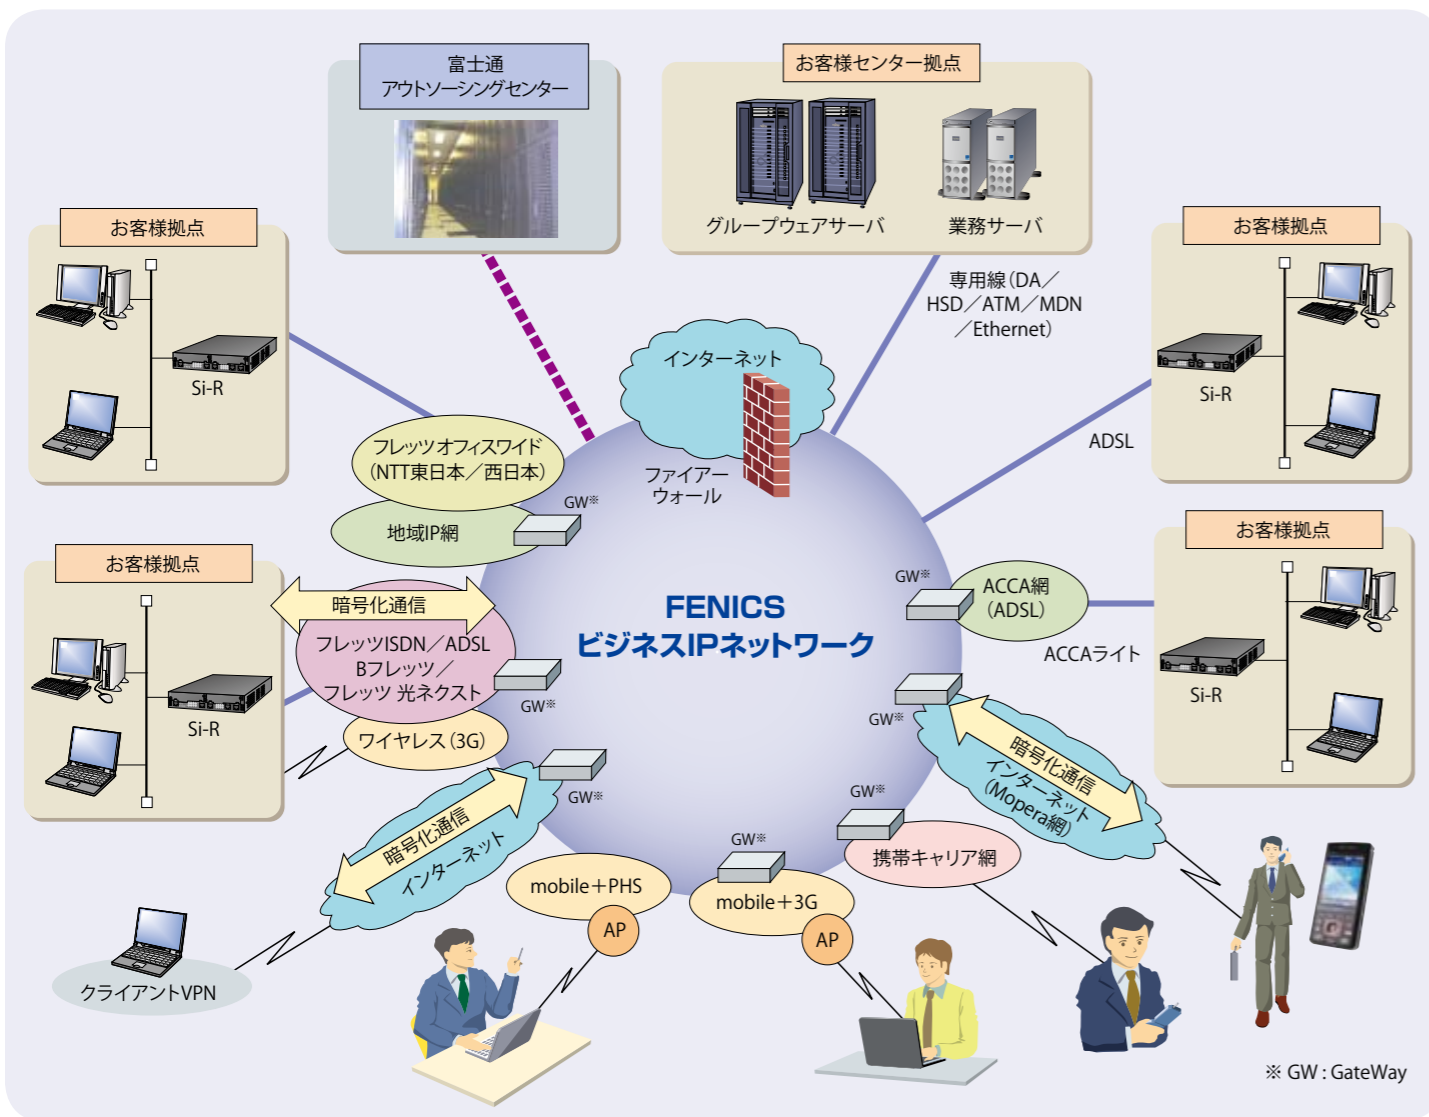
富士通
アウトソーシングセンター

お客様センター拠点

グループウェアサーバ

業務サーバ

お客様拠点

Si-R

専用線（DA／HSD／ATM／MDN／Ethernet）

お客様拠点

Si-R

インターネット

ファイアーウォール

ADSL

フレッツオフィスワイド（NTT東日本／西日本）

GW※

地域IP網

お客様拠点

お客様拠点

暗号化通信

GW※

ACCA網（ADSL）

FENICS
ビジネスIPネットワーク

ACCAライト

Si-R

フレッツISDN／ADSL
Bフレッツ／
フレッツ 光ネクスト

Si-R

GW※

GW※

GW※

ワイヤレス（3G）

暗号化通信
インターネット
（Mopera網）

GW※

暗号化通信
インターネット

GW※

GW※

携帯キャリア網

mobile＋PHS

mobile＋3G

AP

AP

クライアントVPN

※ GW : GateWay